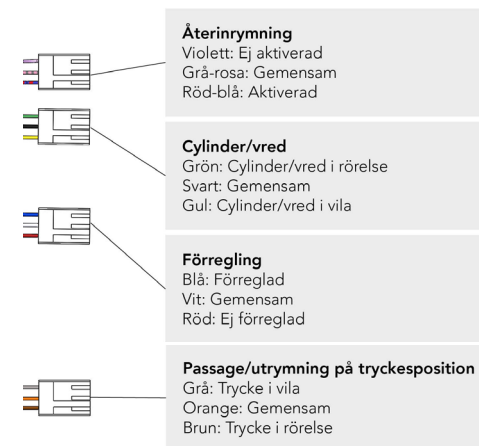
Återinrymning
Violett: Ej aktiverad
Grå-rosa: Gemensam
Röd-blå: Aktiverad

Cylinder/vred
Grön: Cylinder/vred i rörelse
Svart: Gemensam
Gul: Cylinder/vred i vila

Förregling
Blå: Förreglad
Vit: Gemensam
Röd: Ej förreglad

Passage/utrymning på tryckesposition
Grå: Trycke i vila
Orange: Gemensam
Brun: Trycke i rörelse